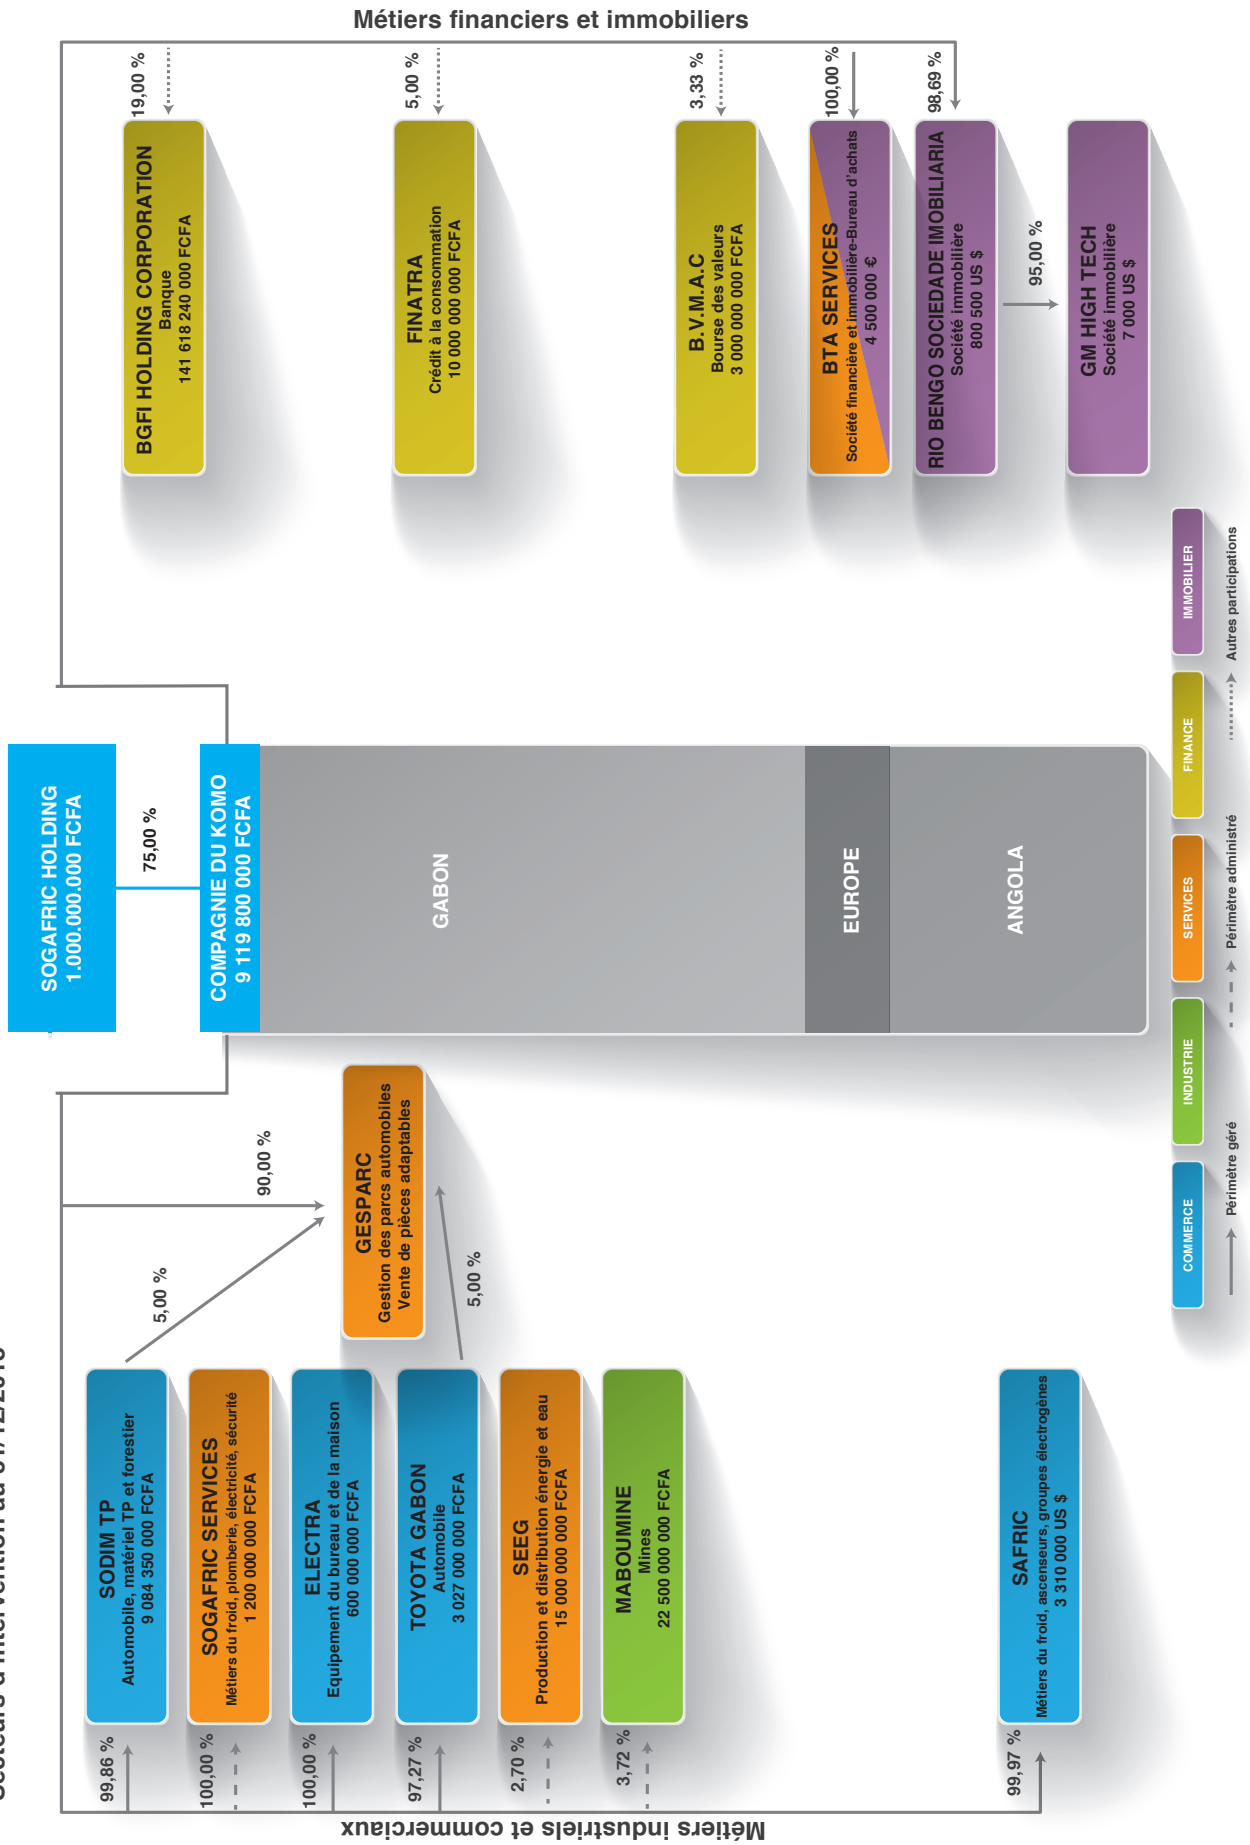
Secteurs d'intervention au 31/12/2013

Métiers financiers et immobiliers

SOGAFRIC HOLDING
1.000.000.000 FCFA

75,00 %

COMPAGNIE DU KOMO
9 119 800 000 FCFA

GABON

EUROPE

ANGOLA

19,00 %
BGFI HOLDING CORPORATION
Banque
141 618 240 000 FCFA

5,00 %
FINATRA
Crédit à la consommation
10 000 000 000 FCFA

3,33 %
B.V.M.A.C
Bourse des valeurs
3 000 000 000 FCFA

100,00 %
BTA SERVICES
Société financière et immobilière-Bureau d'achats
4 500 000 €

98,69 %
RIO BENGO SOCIEDADE IMOBILIARIA
Société immobilière
800 500 US $

95,00 %

GM HIGH TECH
Société immobilière
7 000 US $

Métiers industriels et commerciaux

99,86 %
SODIM TP
Automobile, matériel TP et forestier
9 084 350 000 FCFA

5,00 %

90,00 %

GESPARC
Gestion des parcs automobiles
Vente de pièces adaptables

100,00 %
SOGAFRIC SERVICES
Métiers du froid, plomberie, électricité, sécurité
1 200 000 000 FCFA

100,00 %
ELECTRA
Equipement du bureau et de la maison
600 000 000 FCFA

97,27 %
TOYOTA GABON
Automobile
3 027 000 000 FCFA

5,00 %

2,70 %
SEEG
Production et distribution énergie et eau
15 000 000 000 FCFA

3,72 %
MABOUMINE
Mines
22 500 000 000 FCFA

99,97 %
SAFRIC
Métiers du froid, ascenseurs, groupes électrogènes
3 310 000 US $

COMMERCE
INDUSTRIE
SERVICES
FINANCE
IMMOBILIER

Périmètre géré
Périmètre administré
Autres participations